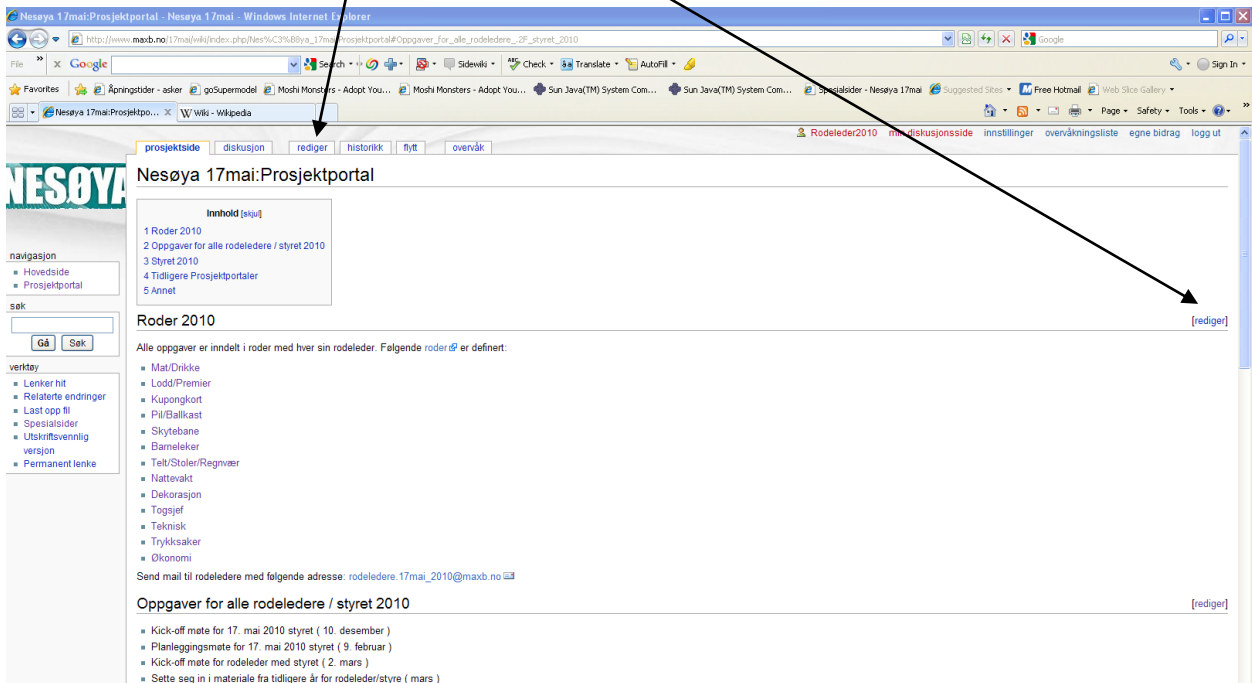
Nesøya 17mai:Prosjektportal - Nesøya 17mai - Windows Internet Explorer

http://www.maxb.no/17mai/wiki/index.php/Nes%C3%B8ya_17mai:Prosjektportal#Oppgaver_for_alle_rodeledere_.2F_styret_2010

Google

File Google Search Sidewiki Check Translate AutoFill Sign In

Favorites Åpningstider - asker goSupermodel Moshi Monsters - Adopt You... Moshi Monsters - Adopt You... Sun Java(TM) System Com... Sun Java(TM) System Com... Spesialsider - Nesøya 17mai Suggested Sites Free Hotmail Web Slice Gallery

Nesøya 17mai:Prosjektpo... Wiki - Wikipedia

Page Safety Tools

Rodeleder2010 min diskusjonsside innstillinger overvåkningsliste egne bidrag logg ut

prosjektside diskusjon rediger historikk flytt overvåk

NESØYA

Nesøya 17mai:Prosjektportal

Innhold [skjul]

1 Roder 2010
2 Oppgaver for alle rodeledere / styret 2010
3 Styret 2010
4 Tidligere Prosjektportaler
5 Annet

navigasjon
- Hovedside
- Prosjektportal

søk

Gå Søk

verktøy
- Lenker hit
- Relaterte endringer
- Last opp fil
- Spesialsider
- Utskriftsvennlig versjon
- Permanent lenke

Roder 2010 [rediger]

Alle oppgaver er inndelt i roder med hver sin rodeleder. Følgende roder er definert:

- Mat/Drikke
- Lodd/Premier
- Kupongkort
- Pil/Ballkast
- Skytebane
- Barneleker
- Telt/Stoler/Regnvær
- Nattevakt
- Dekorasjon
- Togsjef
- Teknisk
- Trykksaker
- Økonomi

Send mail til rodeledere med følgende adresse: rodeledere.17mai_2010@maxb.no

Oppgaver for alle rodeledere / styret 2010 [rediger]

- Kick-off møte for 17. mai 2010 styret ( 10. desember )
- Planleggingsmøte for 17. mai 2010 styret ( 9. februar )
- Kick-off møte for rodeleder med styret ( 2. mars )
- Sette seg inn i materiale fra tidligere år for rodeleder/styre ( mars )